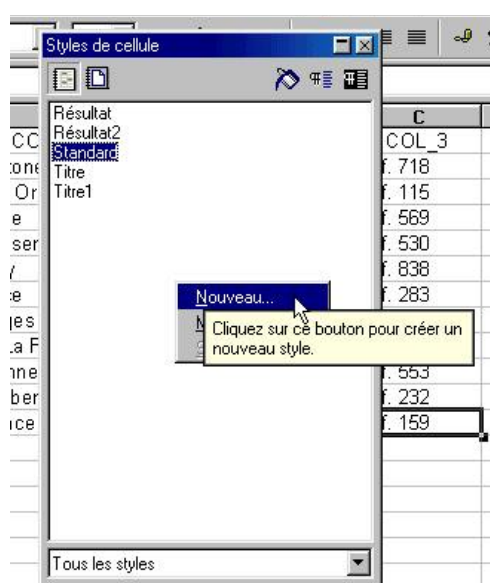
Styles de cellule

Résultat
Résultat2
Standard
Titre
Titre1

Nouveau...
M

Cliquez sur ce bouton pour créer un nouveau style.

Tous les styles

C
COL_3
f. 718
f. 115
f. 569
f. 530
f. 838
f. 283
f. 553
f. 232
f. 159

CC
one
Or
e
ser
/
e
jes
a F
nne
ber
ice